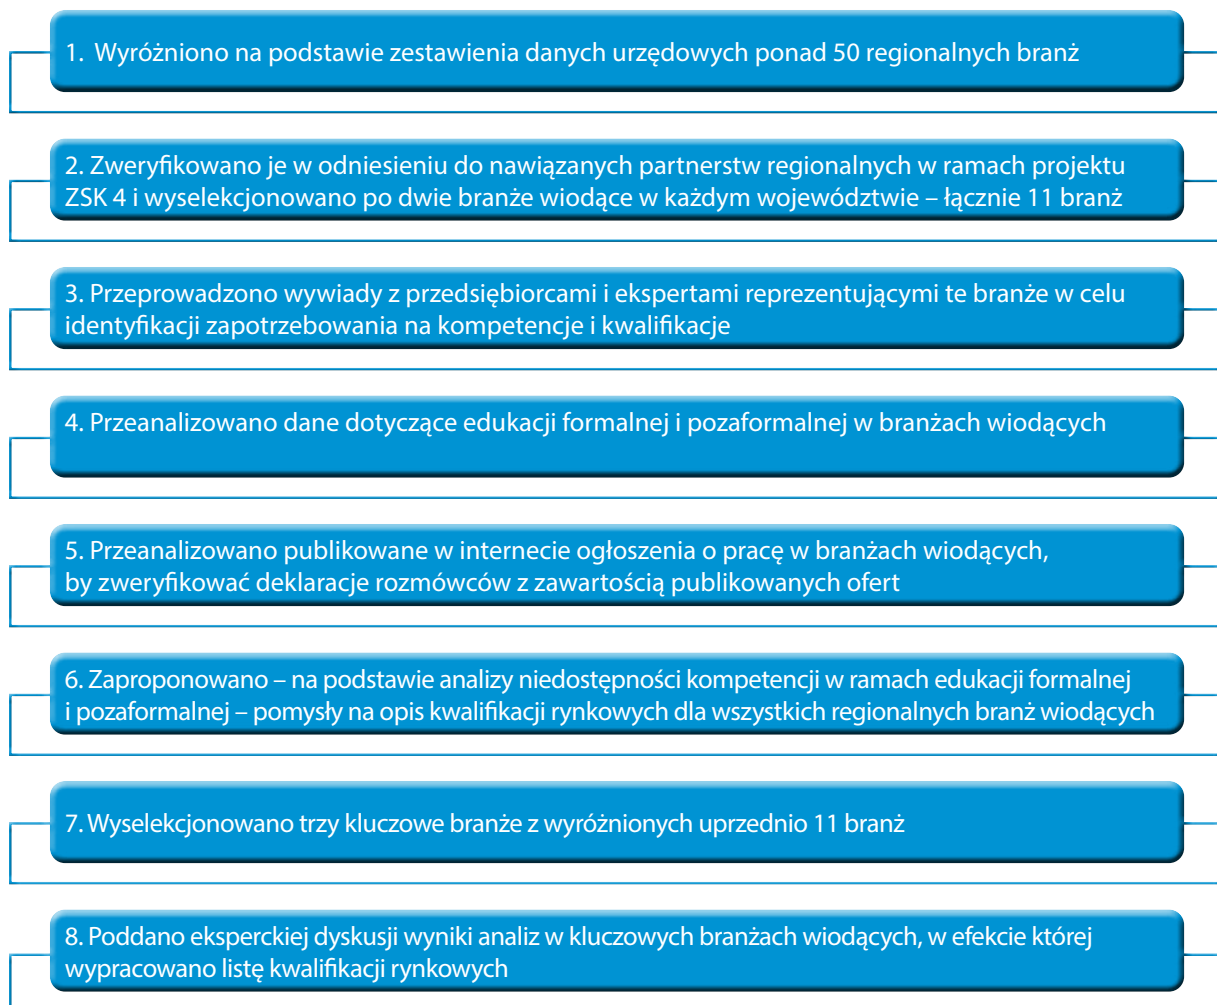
1. Wyróżniono na podstawie zestawienia danych urzędowych ponad 50 regionalnych branż

2. Zweryfikowano je w odniesieniu do nawiązanych partnerstw regionalnych w ramach projektu ZSK 4 i wyselekcjonowano po dwie branże wiodące w każdym województwie – łącznie 11 branż

3. Przeprowadzono wywiady z przedsiębiorcami i ekspertami reprezentującymi te branże w celu identyfikacji zapotrzebowania na kompetencje i kwalifikacje

4. Przeanalizowano dane dotyczące edukacji formalnej i pozaformalnej w branżach wiodących

5. Przeanalizowano publikowane w internecie ogłoszenia o pracę w branżach wiodących, by zweryfikować deklaracje rozmówców z zawartością publikowanych ofert

6. Zaproponowano – na podstawie analizy niedostępności kompetencji w ramach edukacji formalnej i pozaformalnej – pomysły na opis kwalifikacji rynkowych dla wszystkich regionalnych branż wiodących

7. Wyselekcjonowano trzy kluczowe branże z wyróżnionych uprzednio 11 branż

8. Poddano eksperckiej dyskusji wyniki analiz w kluczowych branżach wiodących, w efekcie której wypracowano listę kwalifikacji rynkowych